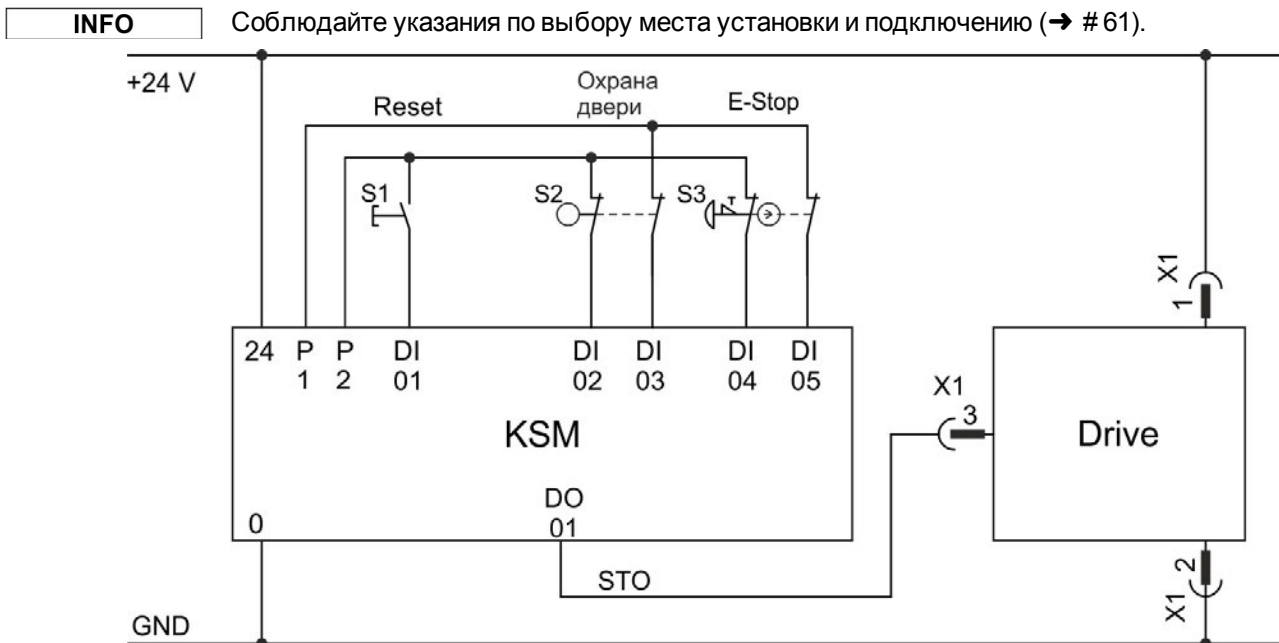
INFO Соблюдайте указания по выбору места установки и подключению (➜ # 61).

+24 V

Reset

Охрана двери

E-Stop

S1

S2

S3

24

P 1

P 2

DI 01

DI 02

DI 03

DI 04

DI 05

KSM

0

DO 01

STO

GND

X1 1

X1 3

Drive

X1 2